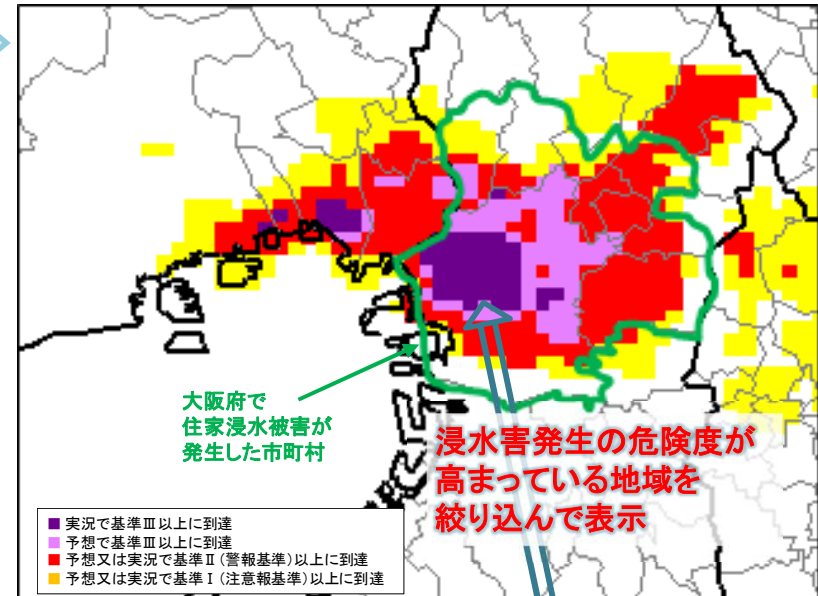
大阪府で
住家浸水被害が
発生した市町村

浸水害発生の危険度が
高まっている地域を
絞り込んで表示

実況で基準Ⅲ以上に到達
予想で基準Ⅲ以上に到達
予想又は実況で基準Ⅱ（警報基準）以上に到達
予想又は実況で基準Ⅰ（注意報基準）以上に到達